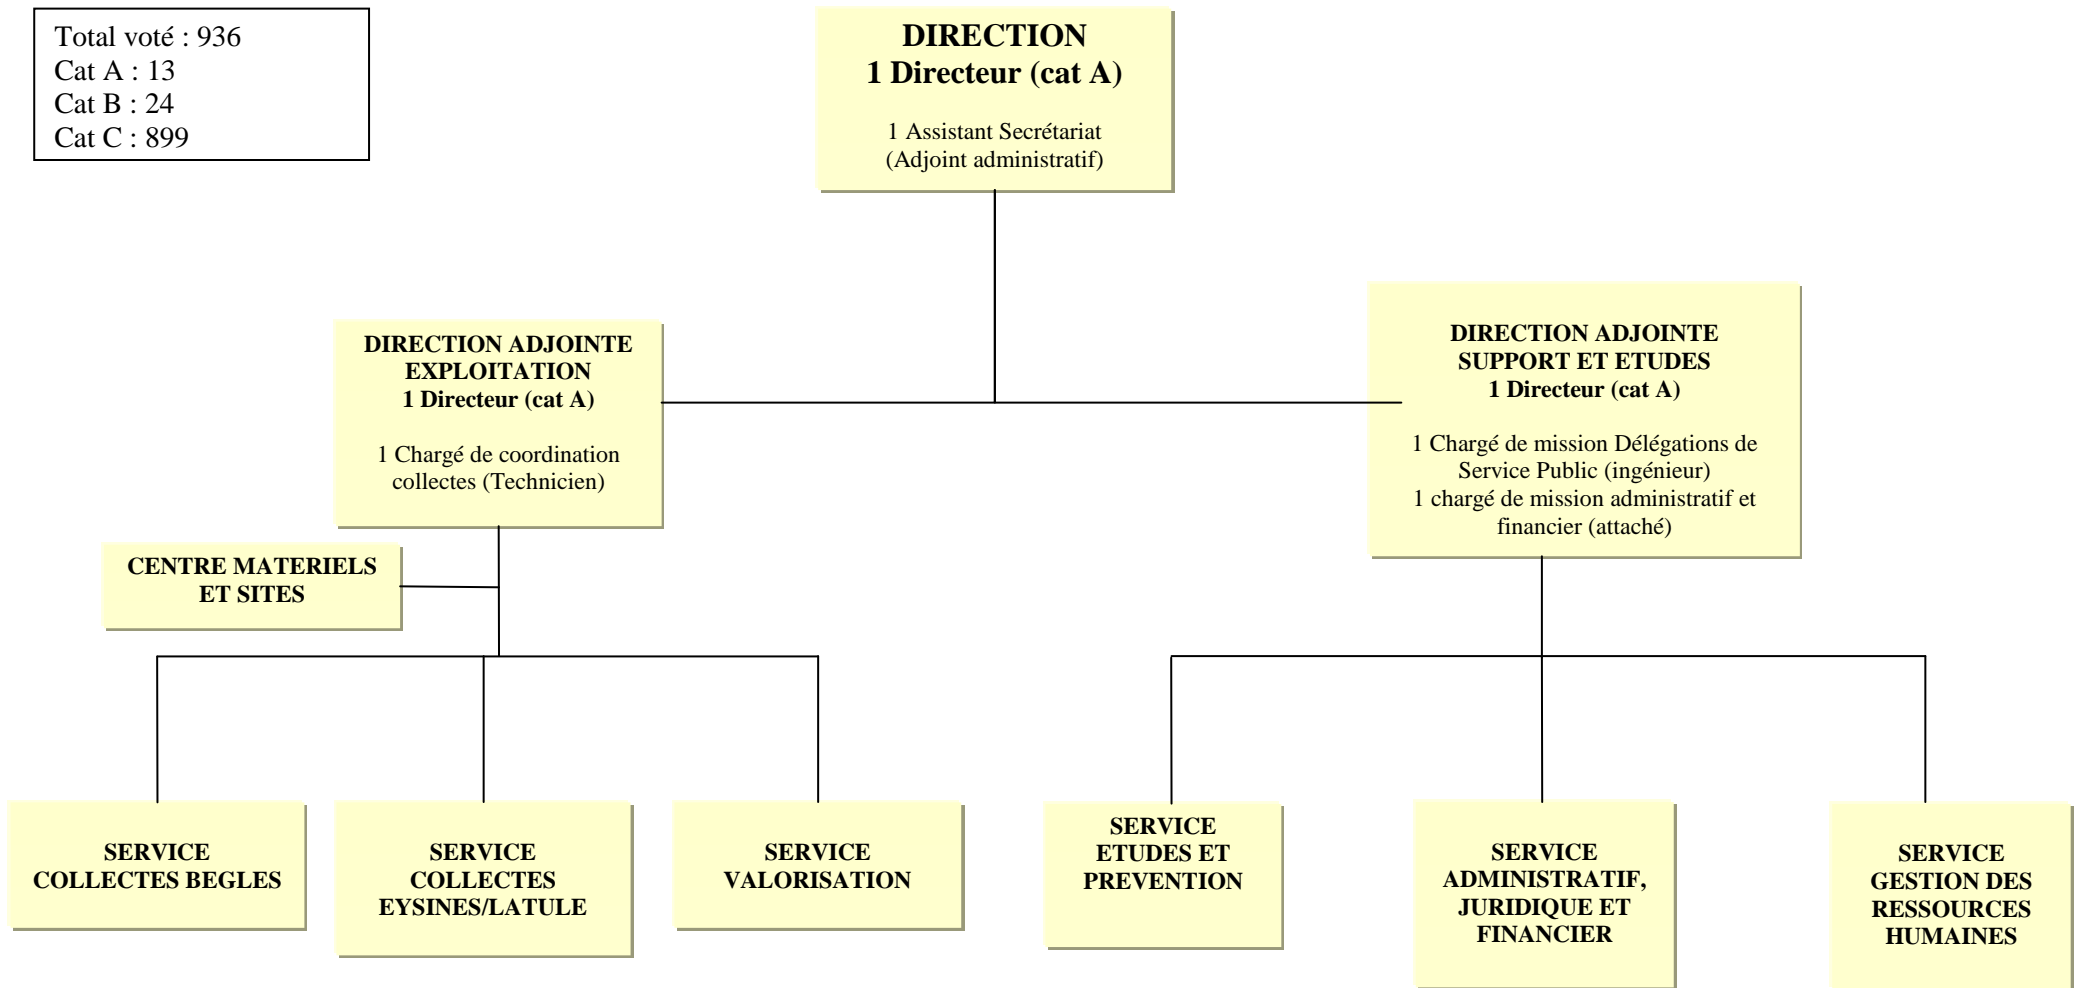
Total voté : 936
Cat A : 13
Cat B : 24
Cat C : 899

DIRECTION
1 Directeur (cat A)

1 Assistant Secrétariat
(Adjoint administratif)

DIRECTION ADJOINTE
EXPLOITATION
1 Directeur (cat A)

1 Chargé de coordination collectes (Technicien)

DIRECTION ADJOINTE
SUPPORT ET ETUDES
1 Directeur (cat A)

1 Chargé de mission Délégations de Service Public (ingénieur)
1 chargé de mission administratif et financier (attaché)

CENTRE MATERIELS ET SITES

SERVICE
COLLECTES BEGLES

SERVICE
COLLECTES
EYSINES/LATULE

SERVICE
VALORISATION

SERVICE
ETUDES ET
PREVENTION

SERVICE
ADMINISTRATIF,
JURIDIQUE ET
FINANCIER

SERVICE
GESTION DES
RESSOURCES
HUMAINES